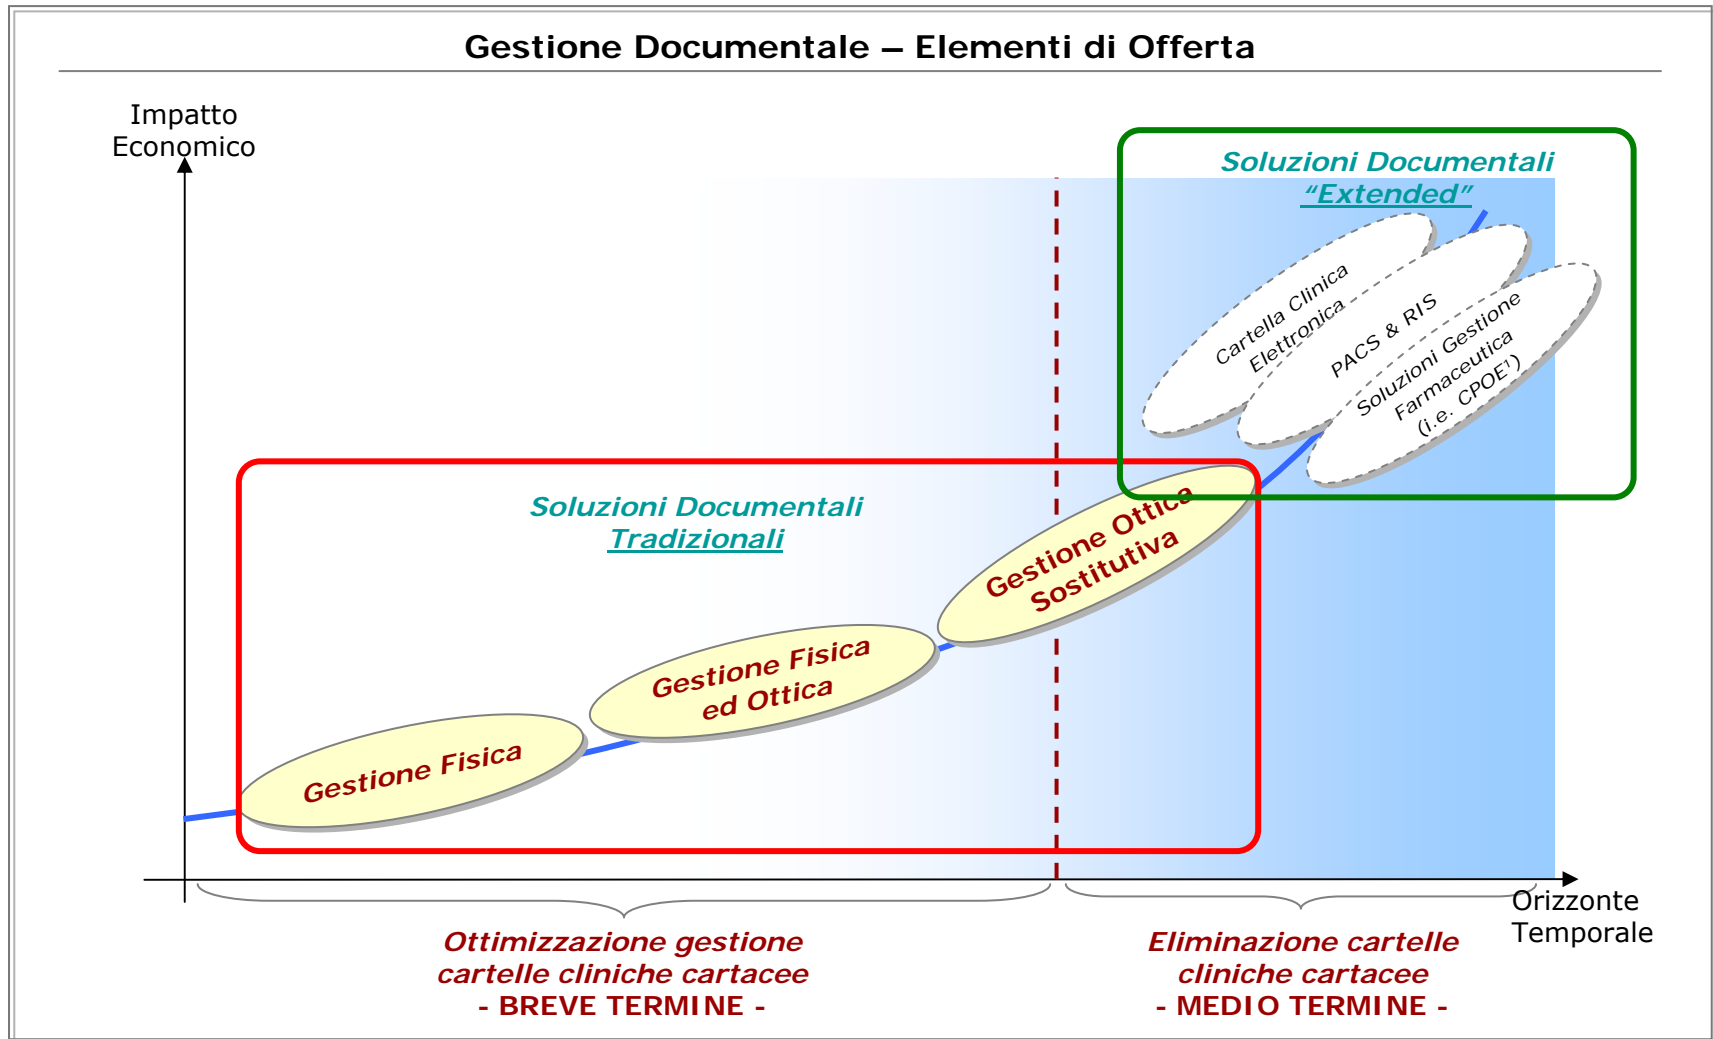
Gestione Documentale – Elementi di Offerta

Impatto Economico

Soluzioni Documentali "Extended"

Cartella Clinica Elettronica

PACS & RIS

Soluzioni Gestione Farmaceutica (i.e. CPOE')

Soluzioni Documentali Tradizionali

Gestione Ottica Sostitutiva

Gestione Fisica ed Ottica

Gestione Fisica

Orizzonte Temporale

Ottimizzazione gestione cartelle cliniche cartacee
- BREVE TERMINE -

Eliminazione cartelle cliniche cartacee
- MEDIO TERMINE -